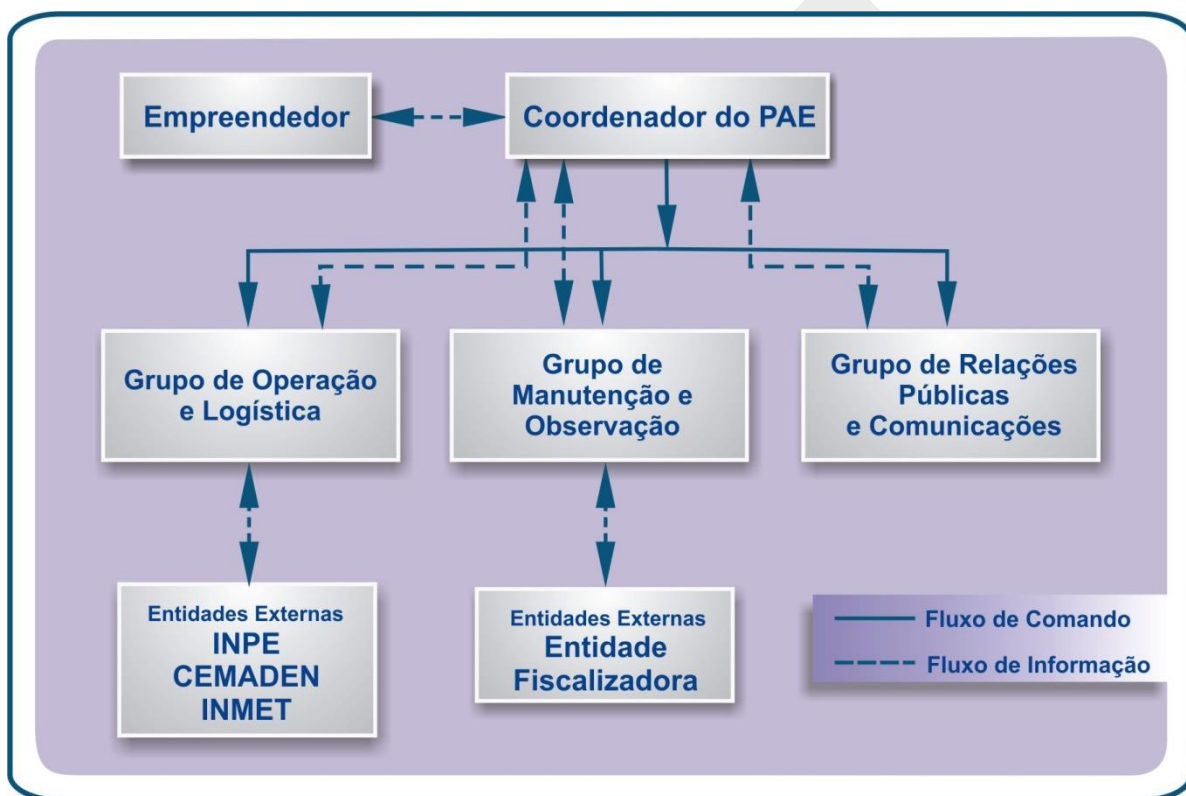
Empreendedor

Coordenador do PAE

Grupo de Operação e Logística

Grupo de Manutenção e Observação

Grupo de Relações Públicas e Comunicações

Entidades Externas
INPE
CEMADEN
INMET

Entidades Externas
Entidade Fiscalizadora

Fluxo de Comando
Fluxo de Informação